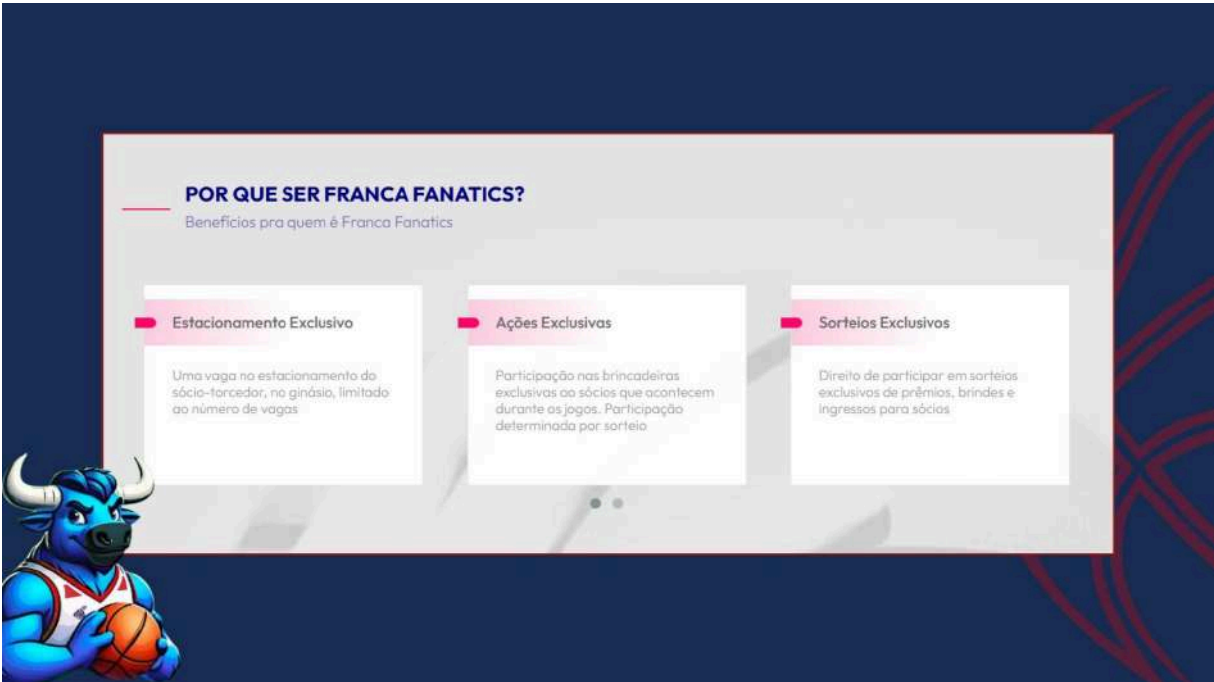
POR QUE SER FRANCA FANATICS?

Benefícios pra quem é Franca Fanatics

Estacionamento Exclusivo

Uma vaga no estacionamento do sócio-torcedor, no ginásio, limitado ao número de vagas

Ações Exclusivas

Participação nas brincadeiras exclusivas ao sócios que acontecem durante os jogos. Participação determinada por sorteio

Sorteios Exclusivos

Direito de participar em sorteios exclusivos de prêmios, brindes e ingressos para sócios